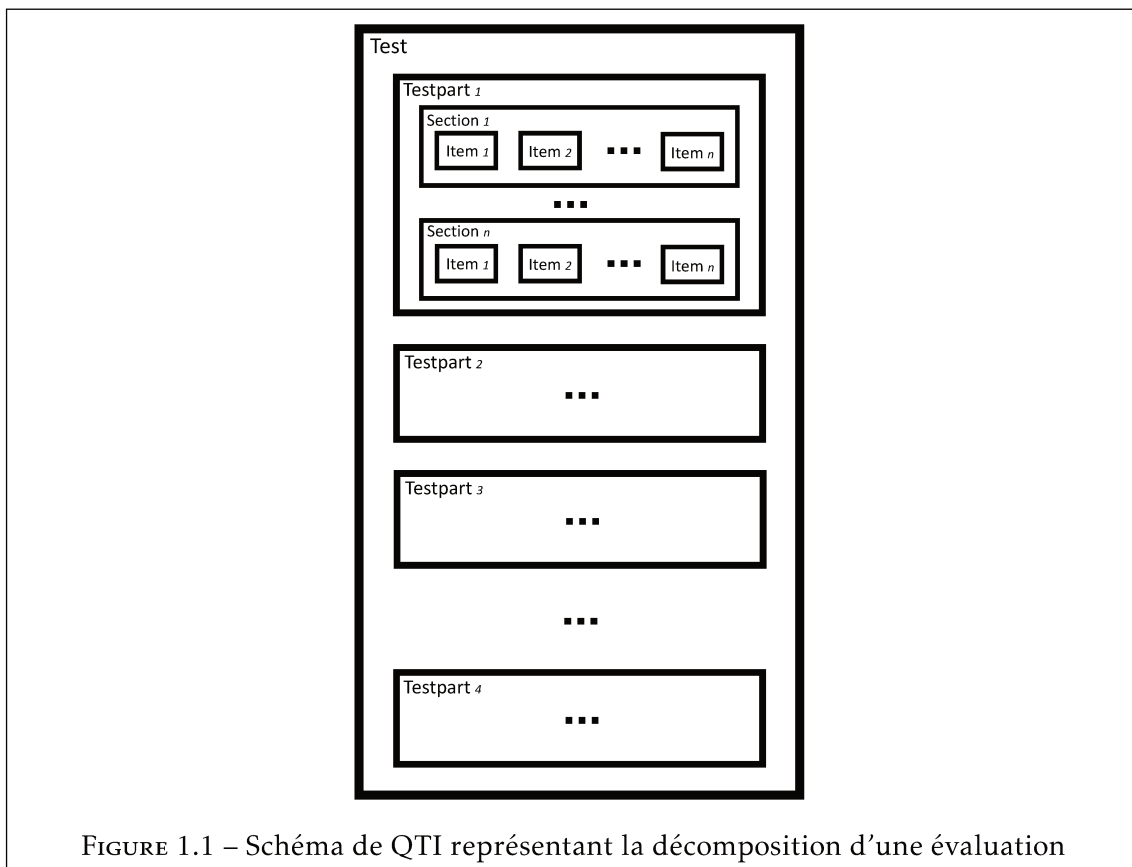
Test

Testpart $_1$

Section $_1$

Item $_1$ Item $_2$ ... Item $_n$

...

Section $_n$

Item $_1$ Item $_2$ ... Item $_n$

Testpart $_2$

...

Testpart $_3$

...

...

Testpart $_4$

...

Figure 1.1 – Schéma de QTI représentant la décomposition d'une évaluation